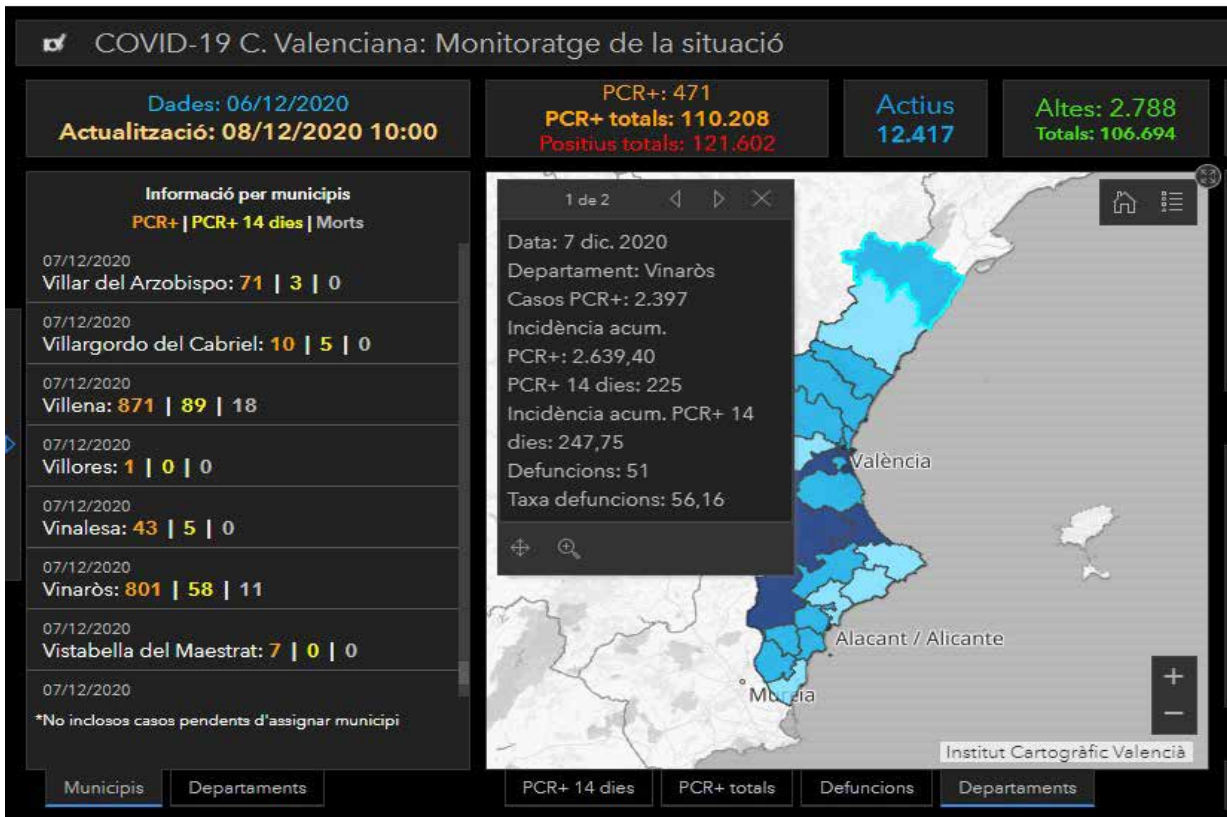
COVID-19 C. Valenciana: Monitoratge de la situació

Dades: 06/12/2020
Actualització: 08/12/2020 10:00

PCR+: 471
PCR+ totals: 110.208
Positius totals: 121.602

Actius
12.417

Altes: 2.788
Totals: 106.694

Informació per municipis
PCR+ | PCR+ 14 dies | Morts

07/12/2020
Villar del Arzobispo: 71 | 3 | 0

07/12/2020
Villargordo del Cabriel: 10 | 5 | 0

07/12/2020
Villena: 871 | 89 | 18

07/12/2020
Villores: 1 | 0 | 0

07/12/2020
Vinalesa: 43 | 5 | 0

07/12/2020
Vinaròs: 801 | 58 | 11

07/12/2020
Vistabella del Maestrat: 7 | 0 | 0

07/12/2020

*No inclosos casos pendents d'assignar municipi

1 de 2

Data: 7 dic. 2020
Departament: Vinaròs
Casos PCR+: 2.397
Incidència acum. PCR+: 2.639,40
PCR+ 14 dies: 225
Incidència acum. PCR+ 14 dies: 247,75
Defuncions: 51
Taxa defuncions: 56,16

València
Alacant / Alicante
Murcia

+
−

Institut Cartogràfic València

Municipis
Departaments

PCR+ 14 dies
PCR+ totals
Defuncions
Departaments